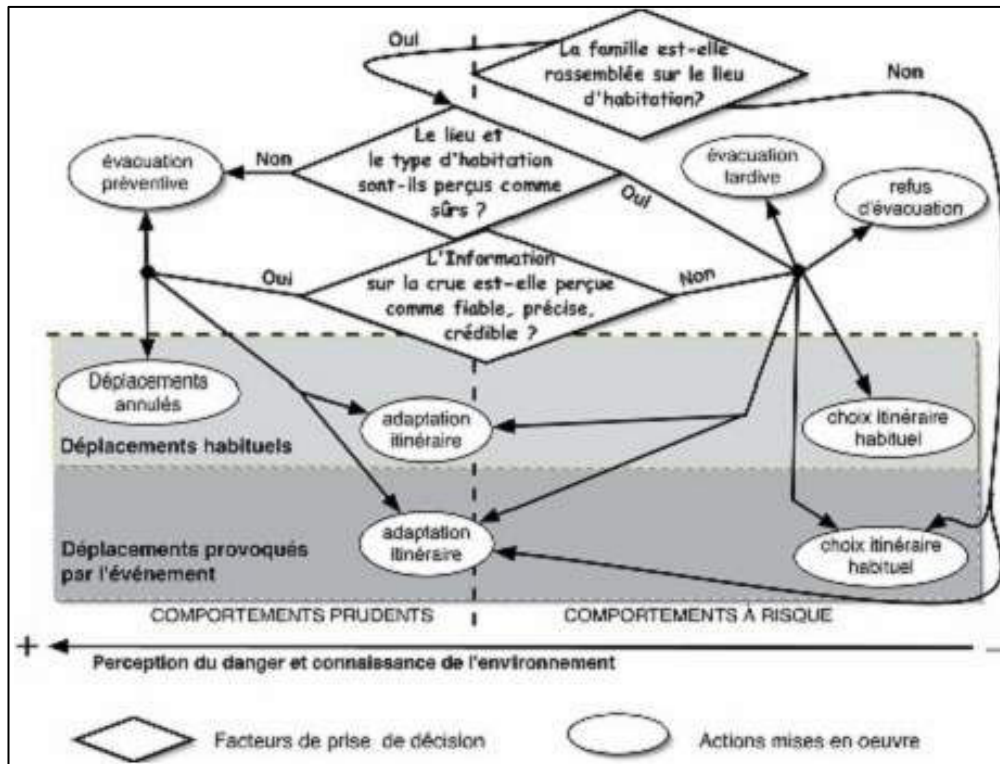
Oui

La famille est-elle rassemblée sur le lieu d'habitation?

Non

Le lieu et le type d'habitation sont-ils perçus comme sûrs ?

Non

évacuation préventive

évacuation tardive

refus d'évacuation

Oui

Oui

L'Information sur la crue est-elle perçue comme fiable, précise, crédible ?

Non

Déplacements annulés

adaptation itinéraire

choix itinéraire habituel

Déplacements habituels

Déplacements provoqués par l'événement

adaptation itinéraire

choix itinéraire habituel

COMPORTEMENTS PRUDENTS

COMPORTEMENTS À RISQUE

+

Perception du danger et connaissance de l'environnement

–

Facteurs de prise de décision

Actions mises en oeuvre